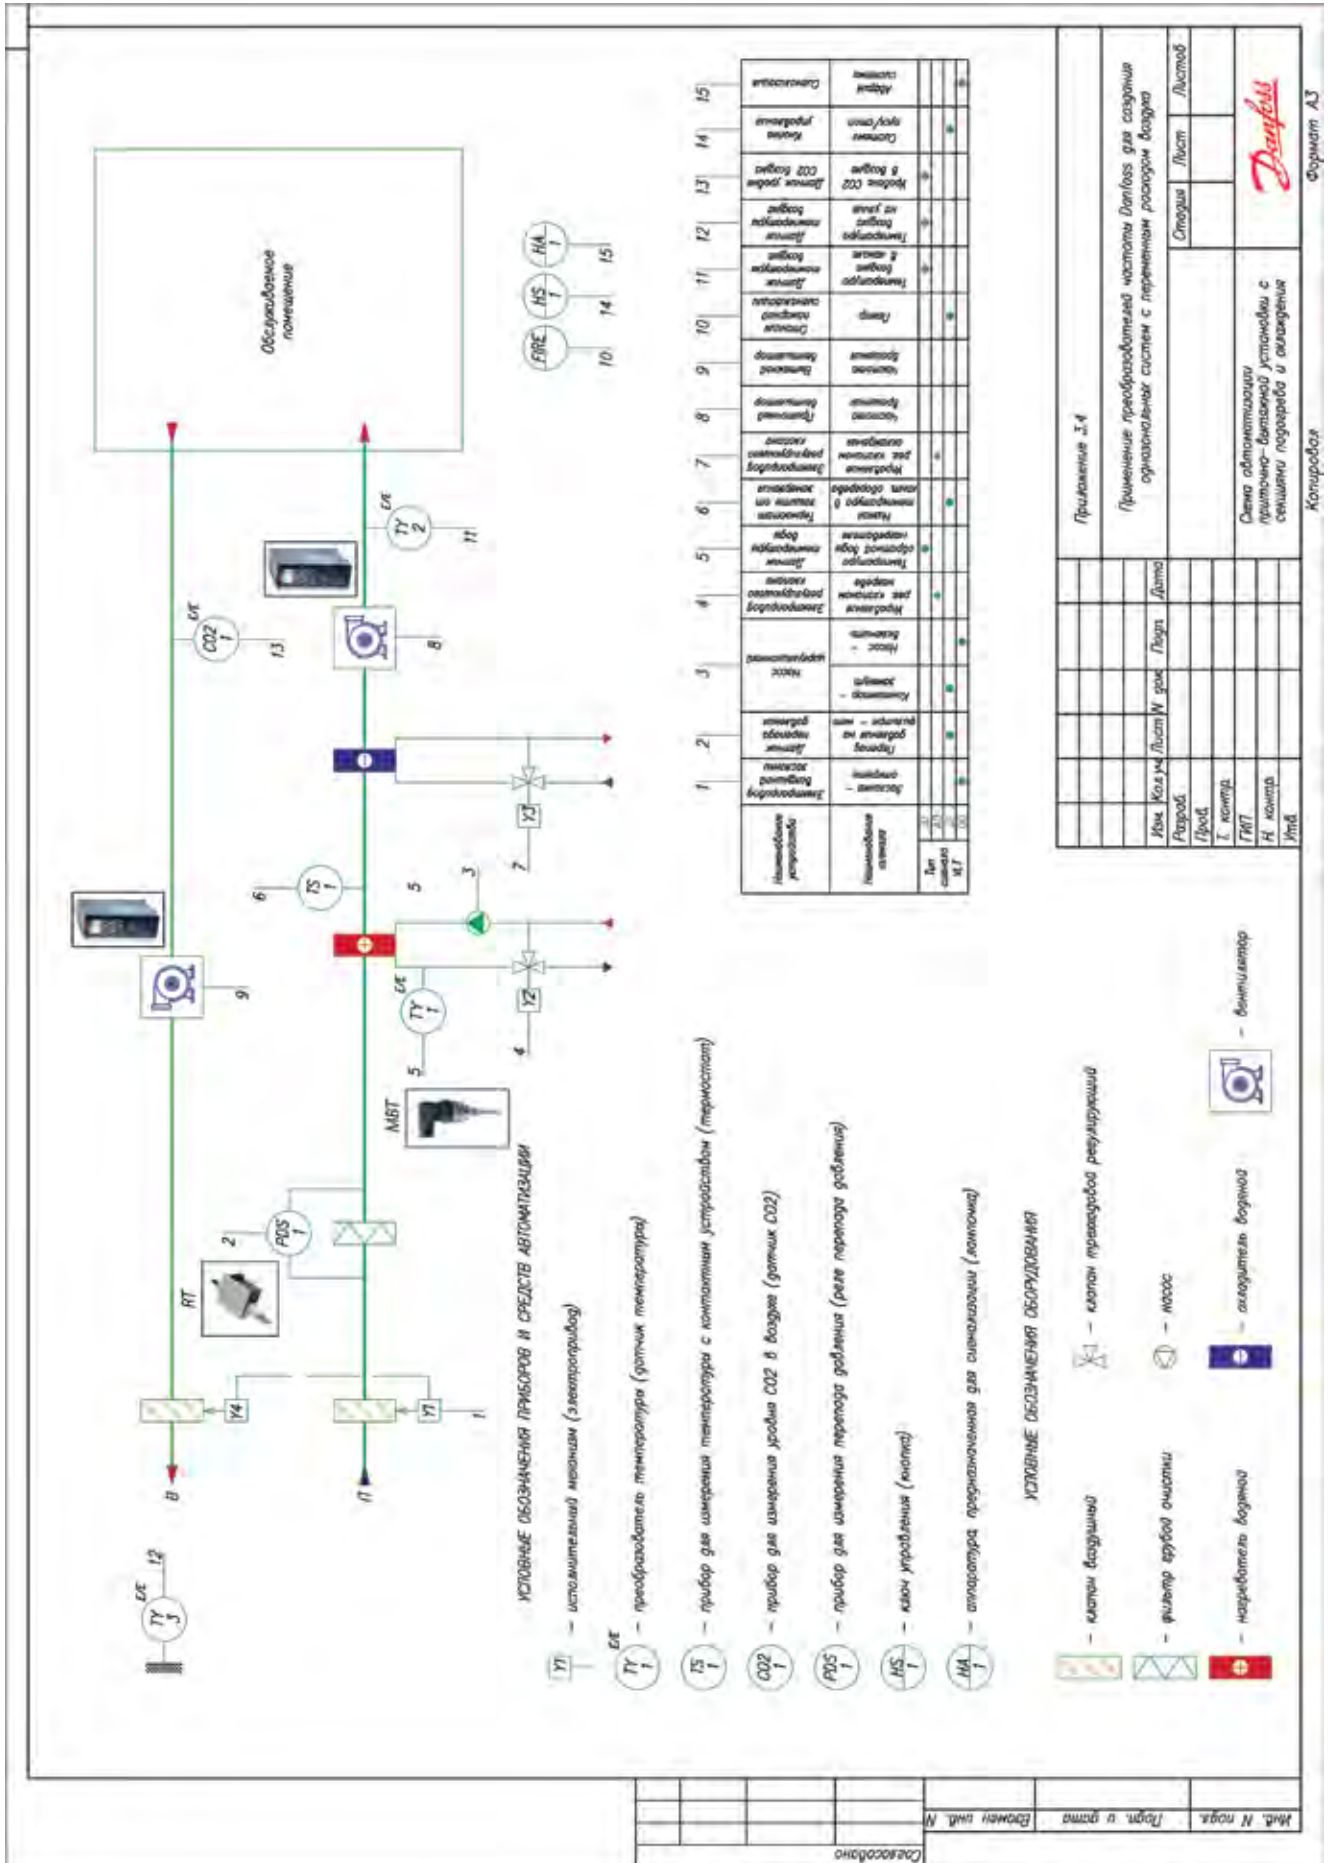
Обслуживаемое помещение

CO2 1

TY 2

TS 1

TY 1

PDS 1

TY 3

FIRE

HS 1

HA 1

Y1

Y2

Y3

Y4

RT

MBT

П

В

1 2 3 4 5 6 7 8 9 10 11 12 13 14 15

УСЛОВНЫЕ ОБОЗНАЧЕНИЯ ПРИБОРОВ И СРЕДСТВ АВТОМАТИЗАЦИИ

Y1 – исполнительный механизм (электропривод)

TY 1 – преобразователь температуры (датчик температуры)

TS 1 – прибор для измерения температуры с контактным устройством (термостат)

CO2 1 – прибор для измерения уровня CO2 в воздухе (датчик CO2)

PDS 1 – прибор для измерения перепада давления (реле перепада давления)

HS 1 – ключ управления (кнопка)

HA 1 – аппаратура предназначенная для сигнализации (звонок)

УСЛОВНЫЕ ОБОЗНАЧЕНИЯ ОБОРУДОВАНИЯ

– клапан воздушный

– клапан трехходовой регулирующий

– фильтр грубой очистки

– насос

– нагреватель водяной

– охладитель водяной

– вентилятор

| Наименование управления | Электропривод воздушной заслонки | Датчик перепада давления | Насос циркуляционный | | Электропривод клапана смесительного | Датчик температуры воды | Термостат защиты от замерзания | Электропривод клапана смесительного | Приточный вентилятор | Вытяжной вентилятор | Сигнал пожарной тревоги | Датчик температуры воздуха | Датчик температуры воздуха | Датчик уровня CO2 воздуха | Кнопка управления | Сигнализация |
|---|---|---|---|---|---|---|---|---|---|---|---|---|---|---|---|---|
| Наименование сигнала | Открыть – закрыть | Перепад давления на фильтре – авария | Контактор – запуск | Насос – авария | Регулирование хода клапана | Температура обратной воды – недогрев | Низкая температура в обогреве | Регулирование хода клапана | Частотный привод | Частотный привод | Пожар | Температура воздуха в канале | Температура воздуха на улице | Уровень CO2 в воздухе | Система стоп/пуск | Аварийный сигнал |

Приложение 3.4

Применение преобразователей частоты Danfoss для создания однозональных систем с переменным расходом воздуха

Изм. Кол.уч Лист N док. Подп. Дата
Разраб.
Пров.
Т. контр.
ГИП
Н. контр.
Утв.

Схема автоматизации приточно-вытяжной установки с секциями подогрева и охлаждения

Стадия Лист Листов

Danfoss

Копировал

Формат A3

Согласовано

Взамен инв. N

Подп. и дата

Инв. N подл.